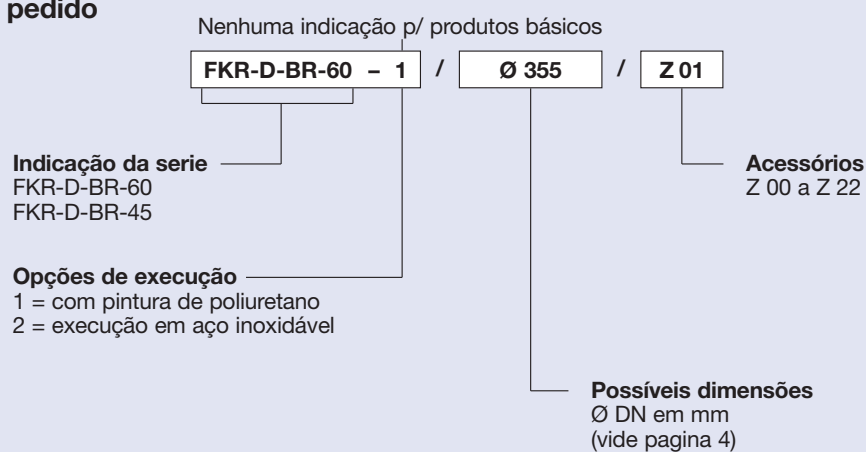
pedido

Nenhuma indicação p/ produtos básicos

FKR-D-BR-60 – 1 / Ø 355 / Z 01

Indicação da serie
FKR-D-BR-60
FKR-D-BR-45

Acessórios
Z 00 a Z 22

Opções de execução
1 = com pintura de poliuretano
2 = execução em aço inoxidável

Possíveis dimensões
Ø DN em mm
(vide pagina 4)